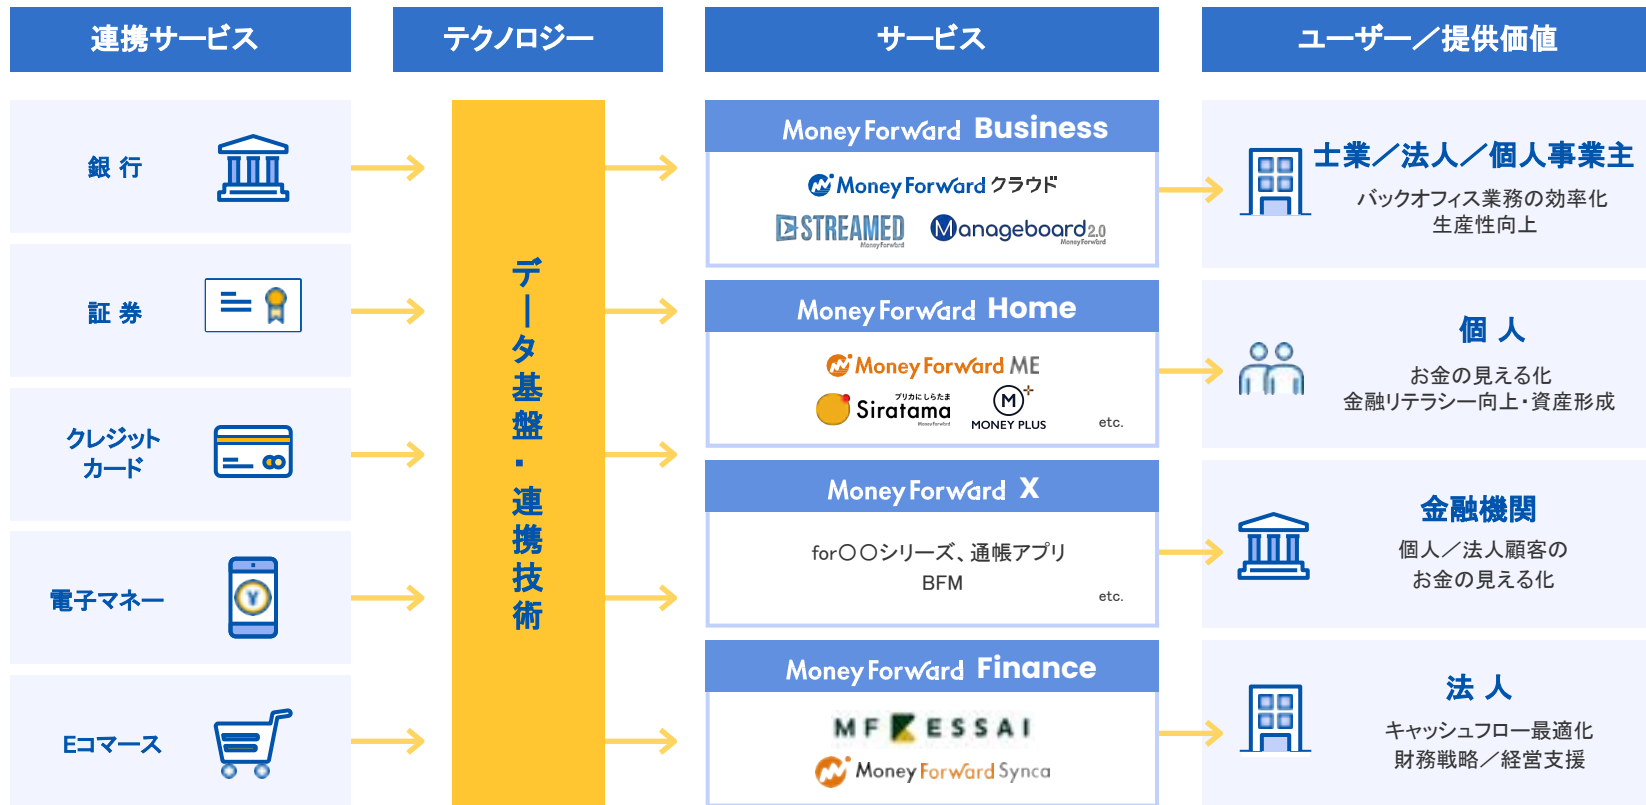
連携サービス

テクノロジー

サービス

ユーザー／提供価値

銀 行

証 券

クレジットカード

電子マネー

Eコマース

データ基盤・連携技術

Money Forward Business

Money Forward クラウド

STREAMED Money Forward

Manageboard 2.0 Money Forward

Money Forward Home

Money Forward ME

プリカにしらたま Siratama Money Forward

MONEY PLUS

etc.

Money Forward X

for〇〇シリーズ、通帳アプリ

BFM

etc.

Money Forward Finance

MF KESSAI

Money Forward Synca

士業／法人／個人事業主

バックオフィス業務の効率化
生産性向上

個 人

お金の見える化
金融リテラシー向上・資産形成

金融機関

個人／法人顧客の
お金の見える化

法 人

キャッシュフロー最適化
財務戦略／経営支援